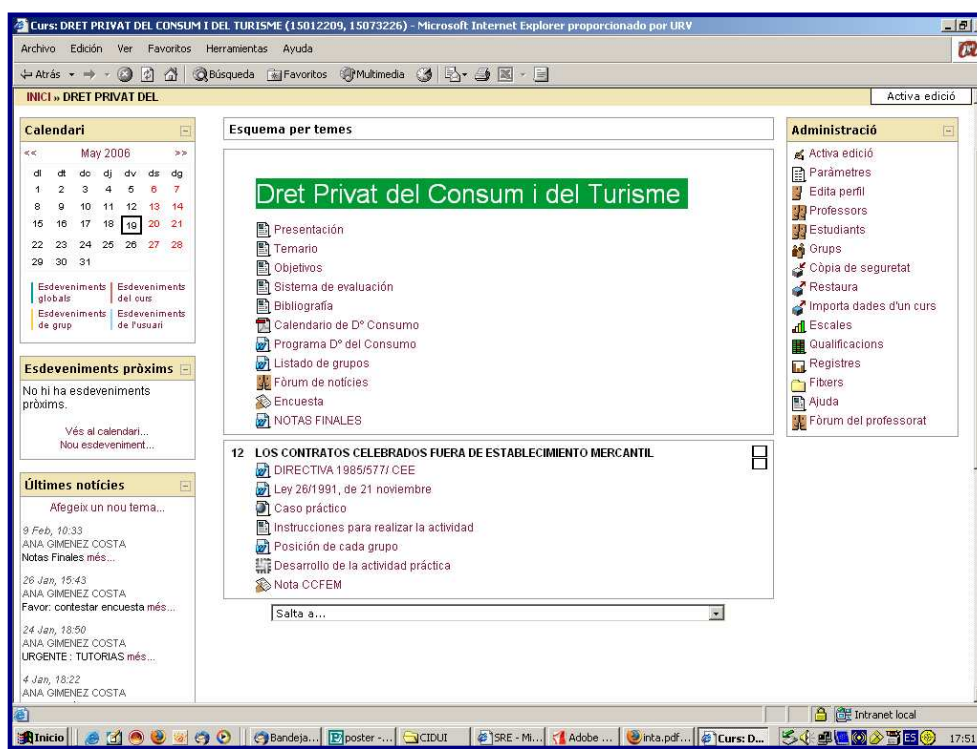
Curs: DRET PRIVAT DEL CONSUM I DEL TURISME (15012209, 15073226) - Microsoft Internet Explorer proporcionado por URV

Archivo Edición Ver Favoritos Herramientas Ayuda

Atrás Búsqueda Favoritos Multimedia

INICI » DRET PRIVAT DEL

Activa edició

Calendari

<< May 2006 >>

| dl | dt | dc | dj | dv | ds | dg |
|---|---|---|---|---|---|---|
| 1 | 2 | 3 | 4 | 5 | 6 | 7 |
| 8 | 9 | 10 | 11 | 12 | 13 | 14 |
| 15 | 16 | 17 | 18 | 19 | 20 | 21 |
| 22 | 23 | 24 | 25 | 26 | 27 | 28 |
| 29 | 30 | 31 | | | | |

Esdeveniments globals
Esdeveniments del curs
Esdeveniments de grup
Esdeveniments de l'usuari

Esdeveniments pròxims

No hi ha esdeveniments pròxims.

Vés al calendari...
Nou esdeveniment...

Últimes notícies

Afegeix un nou tema...

9 Feb, 10:33
ANA GIMENEZ COSTA
Notas Finales més...

26 Jan, 15:43
ANA GIMENEZ COSTA
Favor: contestar encuesta més...

24 Jan, 18:50
ANA GIMENEZ COSTA
URGENTE : TUTORIAS més...

4 Jan, 18:22
ANA GIMENEZ COSTA

Esquema per temes

Dret Privat del Consum i del Turisme

Presentación
Temario
Objetivos
Sistema de evaluación
Bibliografía
Calendario de D° Consumo
Programa D° del Consumo
Listado de grupos
Fòrum de notícies
Encuesta
NOTAS FINALES

12 LOS CONTRATOS CELEBRADOS FUERA DE ESTABLECIMIENTO MERCANTIL

DIRECTIVA 1985/577/ CEE
Ley 26/1991, de 21 noviembre
Caso práctico
Instrucciones para realizar la actividad
Posición de cada grupo
Desarrollo de la actividad práctica
Nota CCFEM

Salta a...

Administració

Activa edició
Paràmetres
Edita perfil
Professors
Estudiants
Grups
Còpia de seguretat
Restaura
Importa dades d'un curs
Escales
Qualificacions
Registres
Fitxers
Ajuda
Fòrum del professorat

Intranet local

Inicio Bandeja... poster -... CIDUI SRE - Mi... Adobe ... inta.pdf... Curs: D... 17:51